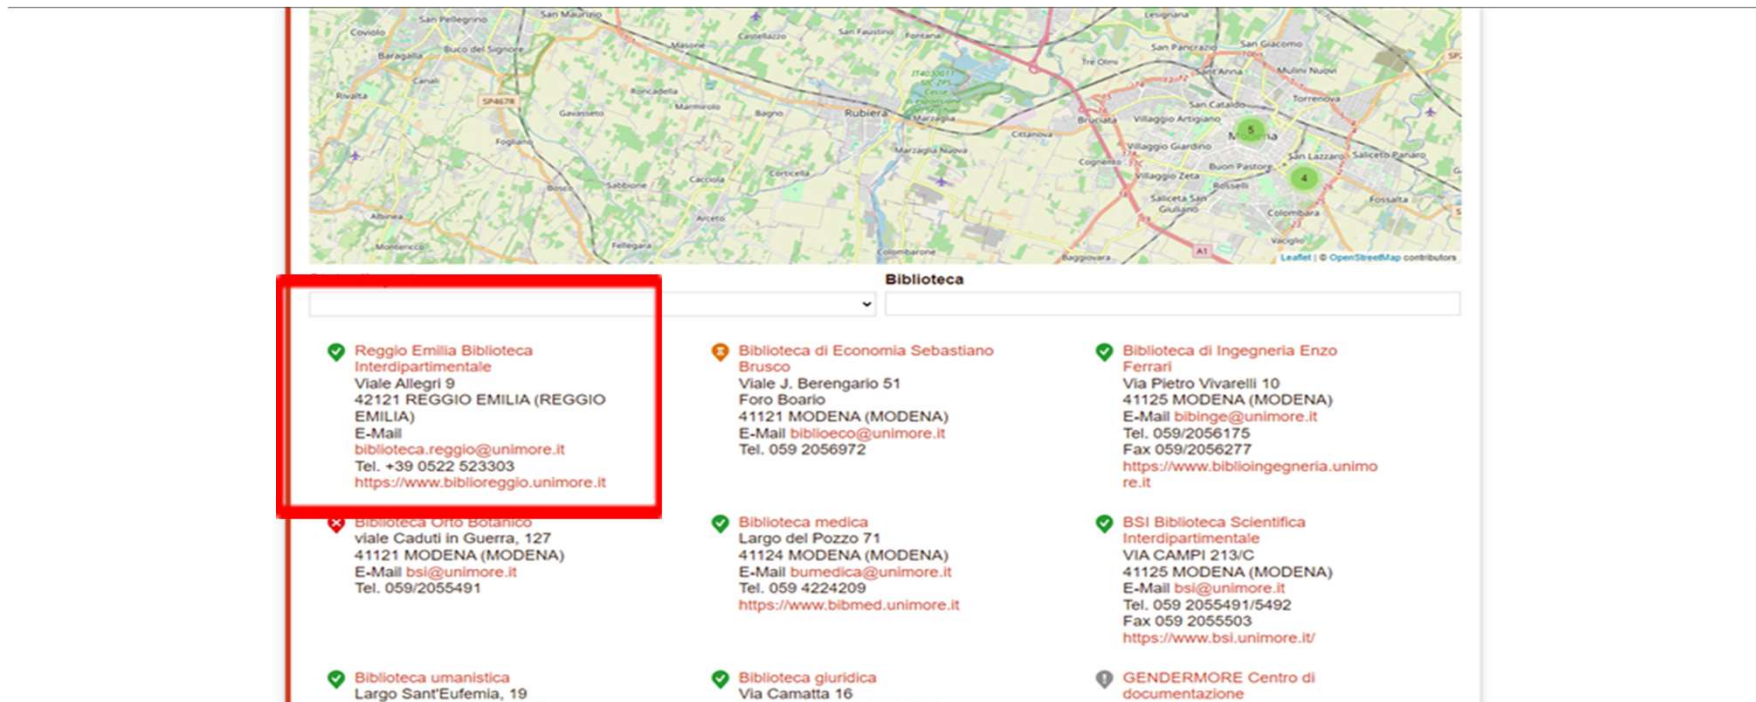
San Pellegrino
Coviolo
San Maurizio
Castellazzo
San Faustino
Fontana
Lesignana
San Pancrazio
San Giacomo
Baragalla
Buco del Signore
Masone
Tre Olmi
Sant'Anna
Mulini Nuovi
Rivalta
Canali
SP467R
Roncadella
Gavassa
Marmirolo
Bagno
Rubiera
Marzaglia
Cittanova
Bruciata
Villaggio Artigiano
San Cataldo
Torrenova
Modena
Foglia
Marzaglia Nuova
Cognento
Villaggio Giardino
Buon Pastore
San Lazzaro
Saliceto Panaro
Bosco
Sabbione
Cacciola
Corticella
Villaggio Zeta
Rosselli
Saliceta San Giuliano
Fossalta
Albinea
Aiceto
Colombaro
Montericco
Fellegara
Colombarone
Baggiovara
Vaciglio
A1
5
4
Leaflet | © OpenStreetMap contributors

Biblioteca

Reggio Emilia Biblioteca Interdipartimentale
Viale Allegri 9
42121 REGGIO EMILIA (REGGIO EMILIA)
E-Mail biblioteca.reggio@unimore.it
Tel. +39 0522 523303
https://www.biblioreggio.unimore.it

Biblioteca di Economia Sebastiano Brusco
Viale J. Berengario 51
Foro Boario
41121 MODENA (MODENA)
E-Mail biblioeco@unimore.it
Tel. 059 2056972

Biblioteca di Ingegneria Enzo Ferrari
Via Pietro Vivarelli 10
41125 MODENA (MODENA)
E-Mail bibinge@unimore.it
Tel. 059/2056175
Fax 059/2056277
https://www.biblioingegneria.unimore.it

Biblioteca Orto Botanico
viale Caduti in Guerra, 127
41121 MODENA (MODENA)
E-Mail bsi@unimore.it
Tel. 059/2055491

Biblioteca medica
Largo del Pozzo 71
41124 MODENA (MODENA)
E-Mail bumedica@unimore.it
Tel. 059 4224209
https://www.bibmed.unimore.it

BSI Biblioteca Scientifica Interdipartimentale
VIA CAMPI 213/C
41125 MODENA (MODENA)
E-Mail bsi@unimore.it
Tel. 059 2055491/5492
Fax 059 2055503
https://www.bsi.unimore.it/

Biblioteca umanistica
Largo Sant'Eufemia, 19

Biblioteca giuridica
Via Camatta 16

GENDERMORE Centro di documentazione